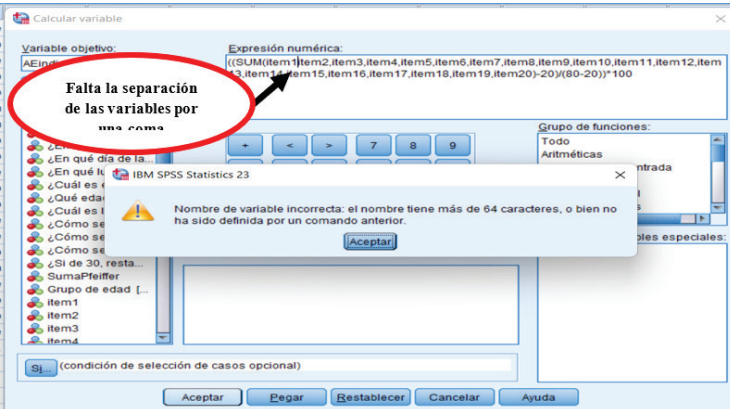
Calcular variable

Variable objetivo:
AEindi

Expresión numérica:
((SUM(item1item2,item3,item4,item5,item6,item7,item8,item9,item10,item11,item12,item13,item14,item15,item16,item17,item18,item19,item20)-20)/(80-20))*100

Falta la separación de las variables por una coma

¿En
¿En qué día de la...
¿En qué lu
¿Cuál es e
¿Qué edad
¿Cuál es l
¿Cómo se
¿Cómo se
¿Cómo se
¿Si de 30, resta...
SumaPfeiffer
Grupo de edad [...
item1
item2
item3
item4

+ < > 7 8 9

Grupo de funciones:
Todo
Aritméticas
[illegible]ntrada

IBM SPSS Statistics 23

Nombre de variable incorrecta: el nombre tiene más de 64 caracteres, o bien no ha sido definida por un comando anterior.

Aceptar

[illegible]bles especiales:

Si... (condición de selección de casos opcional)

Aceptar Pegar Restablecer Cancelar Ayuda